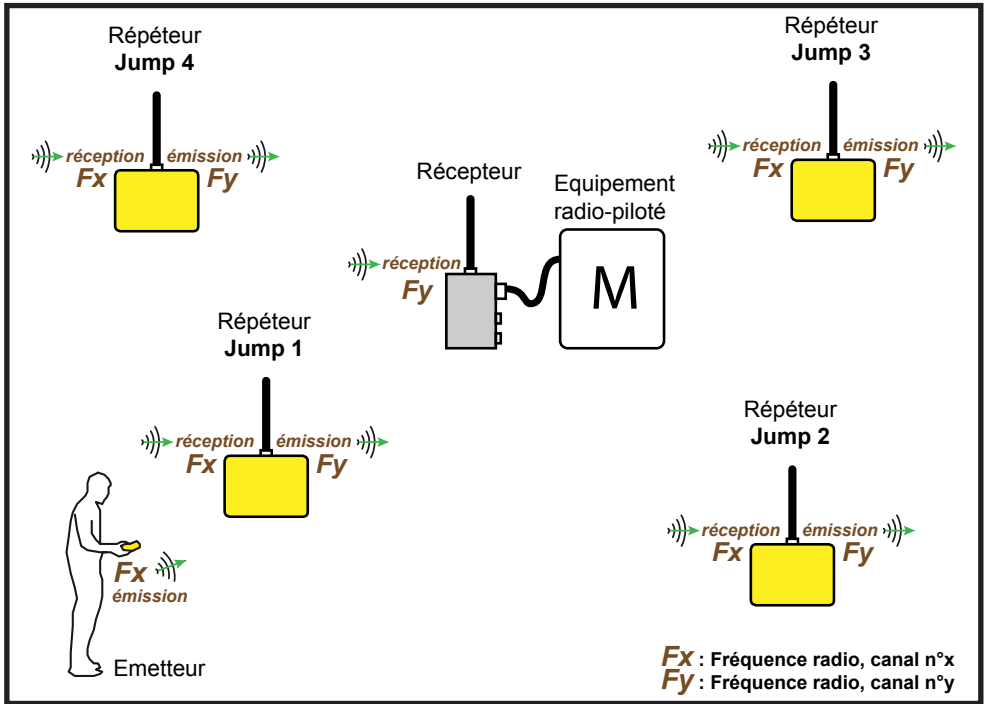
Répéteur
Jump 4
réception émission
Fx Fy

Répéteur
Jump 3
réception émission
Fx Fy

Récepteur
réception
Fy

Equipement radio-piloté
M

Répéteur
Jump 1
réception émission
Fx Fy

Répéteur
Jump 2
réception émission
Fx Fy

Fx
émission
Emetteur

Fx : Fréquence radio, canal n°x
Fy : Fréquence radio, canal n°y